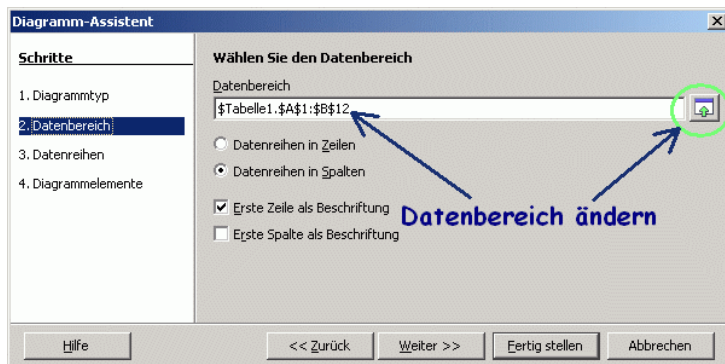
Diagramm-Assistent

Schritte

1. Diagrammtyp

2. Datenbereich

3. Datenreihen

4. Diagrammelemente

Wählen Sie den Datenbereich

Datenbereich

$Tabelle1.$A$1:$B$12

Datenreihen in Zeilen

Datenreihen in Spalten

Erste Zeile als Beschriftung

Erste Spalte als Beschriftung

Datenbereich ändern

Hilfe

<< Zurück

Weiter >>

Fertig stellen

Abbrechen